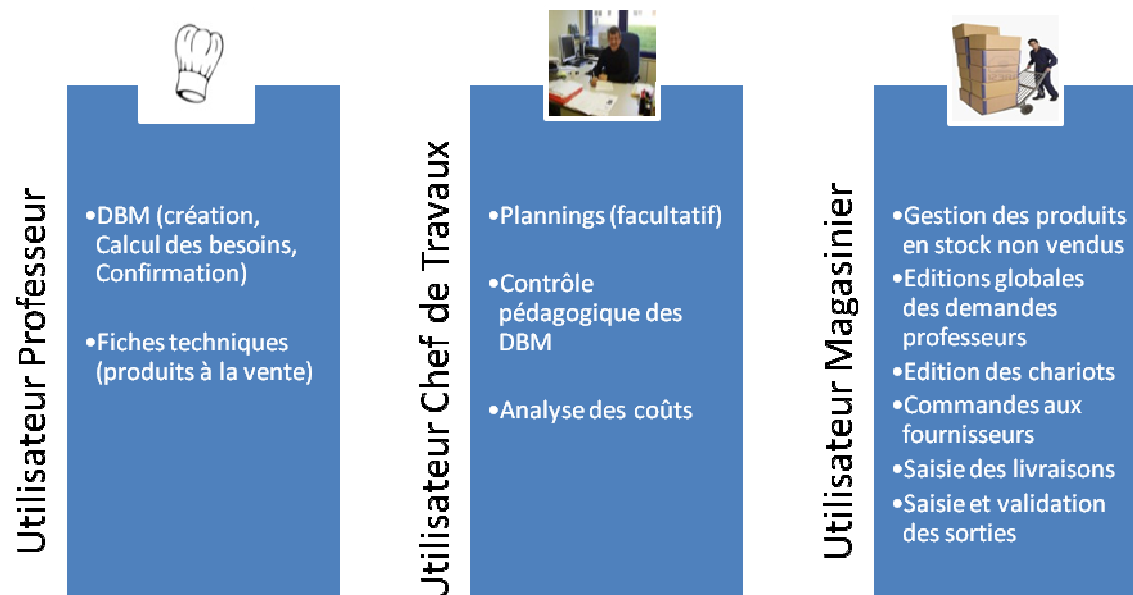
Utilisateur Professeur

•DBM (création, Calcul des besoins, Confirmation)

•Fiches techniques (produits à la vente)

Utilisateur Chef de Travaux

•Plannings (facultatif)

•Contrôle pédagogique des DBM

•Analyse des coûts

Utilisateur Magasinier

•Gestion des produits en stock non vendus

•Editions globales des demandes professeurs

•Edition des chariots

•Commandes aux fournisseurs

•Saisie des livraisons

•Saisie et validation des sorties